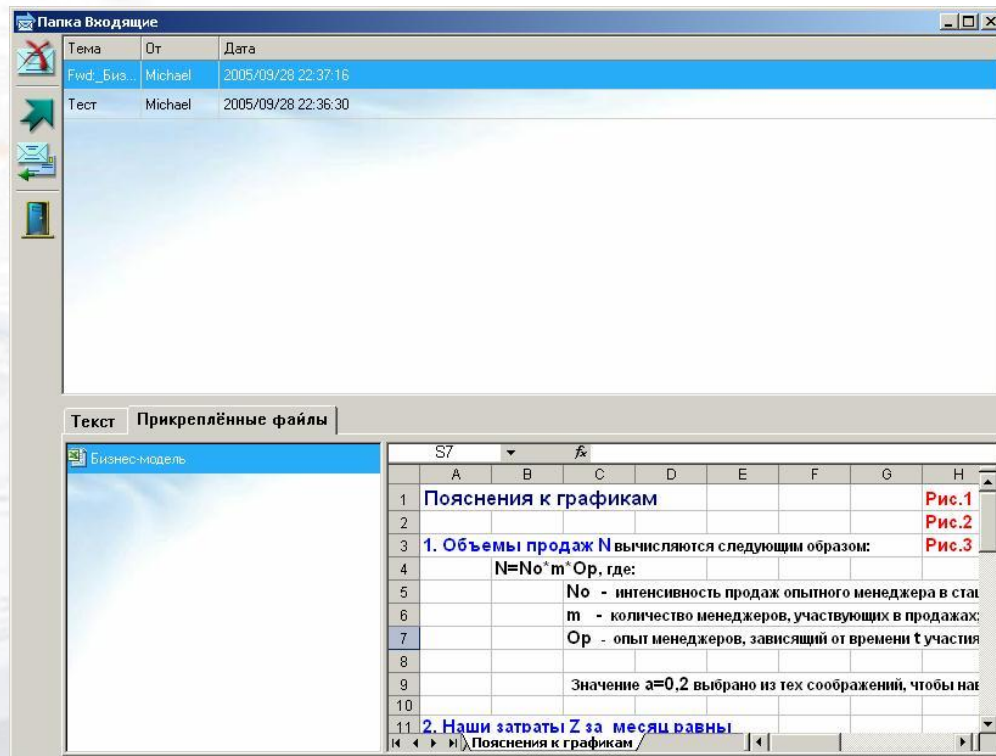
Папка Входящие

| Тема | От | Дата |
|---|---|---|
| Fwd:_Биз... | Michael | 2005/09/28 22:37:16 |
| Тест | Michael | 2005/09/28 22:36:30 |

Текст Прикреплённые файлы

Бизнес-модель

S7 $f_x$

| | A | B | C | D | E | F | G | H |
|---|---|---|---|---|---|---|---|---|
| 1 | Пояснения к графикам | | | | | | | Рис.1 |
| 2 | | | | | | | | Рис.2 |
| 3 | 1. Объемы продаж N вычисляются следующим образом: | | | | | | | Рис.3 |
| 4 | | N=No*m*Op, где: | | | | | | |
| 5 | | | No - интенсивность продаж опытного менеджера в ста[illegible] | | | | | |
| 6 | | | m - количество менеджеров, участвующих в продажах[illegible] | | | | | |
| 7 | | | Op - опыт менеджеров, зависящий от времени t участия | | | | | |
| 8 | | | | | | | | |
| 9 | | | Значение a=0,2 выбрано из тех соображений, чтобы нав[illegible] | | | | | |
| 10 | | | | | | | | |
| 11 | 2. Наши затраты Z за месяц равны | | | | | | | |

Пояснения к графикам